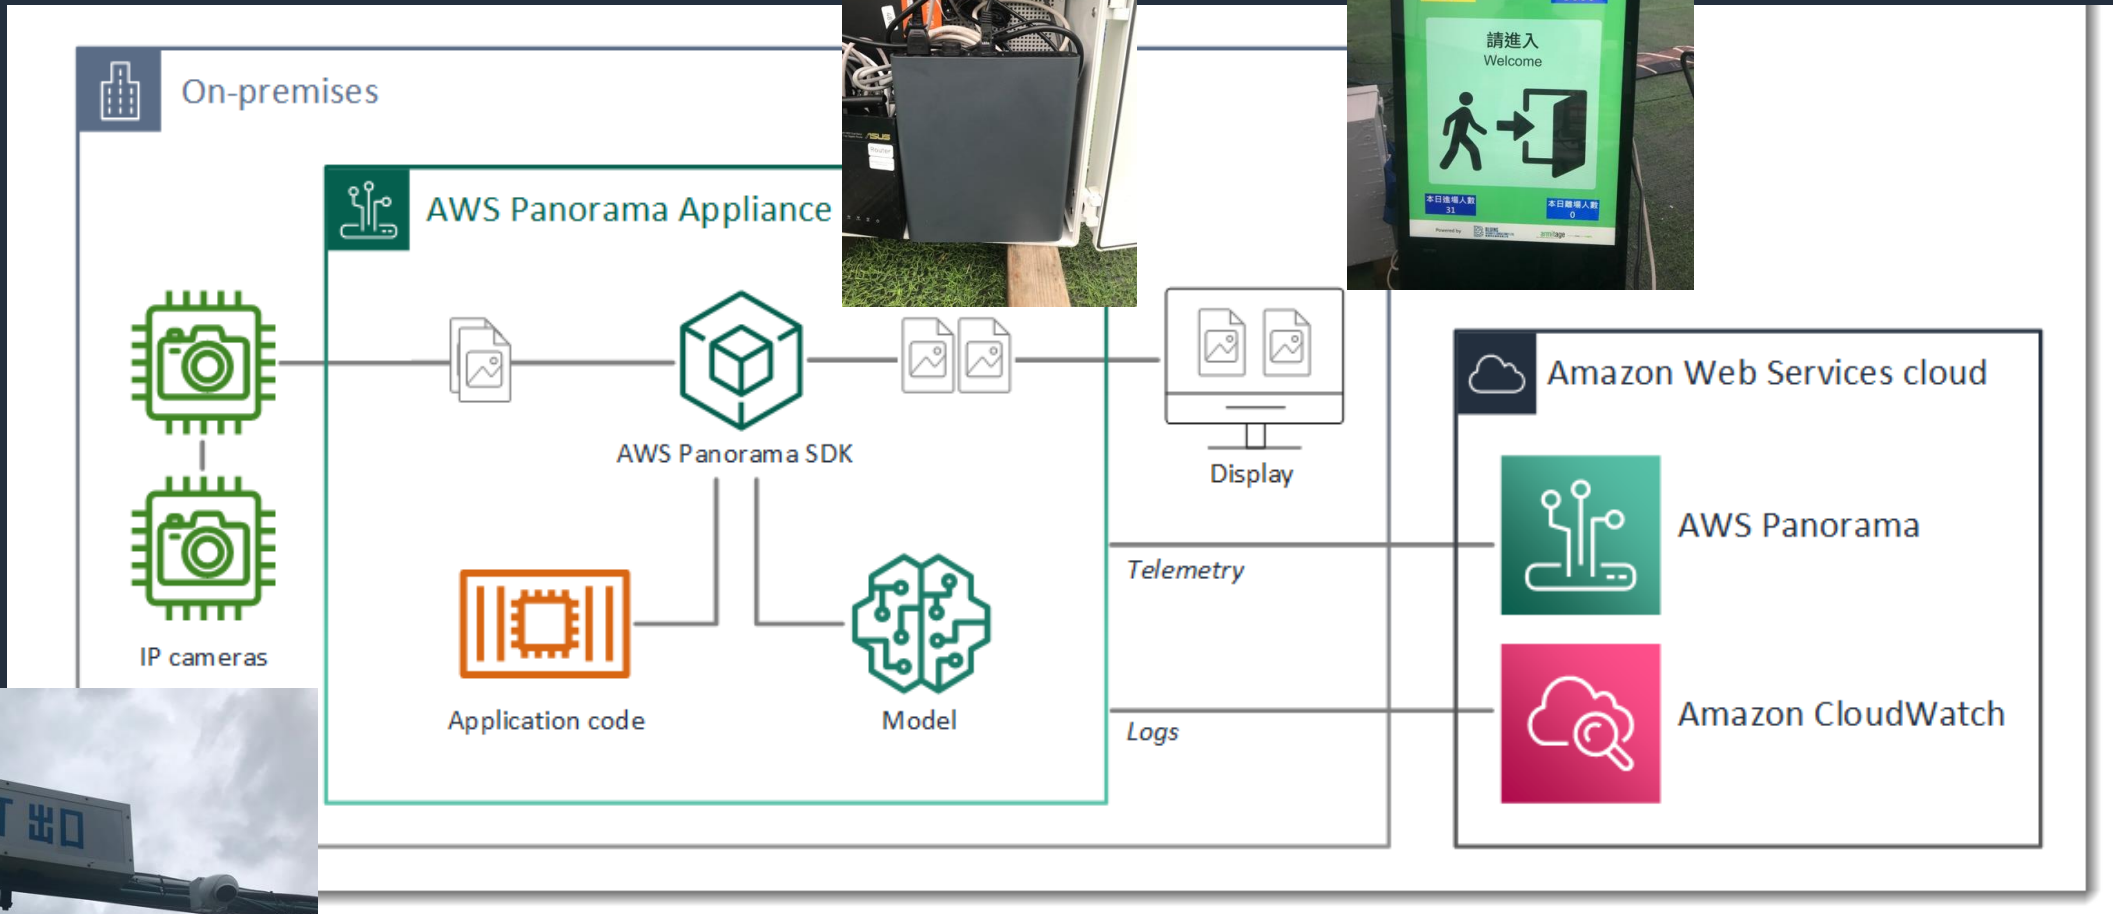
On-premises

AWS Panorama Appliance

請進入
Welcome

本日進場人數
31

本日離場人數
0

IP cameras

AWS Panorama SDK

Display

Amazon Web Services cloud

AWS Panorama

Telemetry

Application code

Model

Logs

Amazon CloudWatch

出口